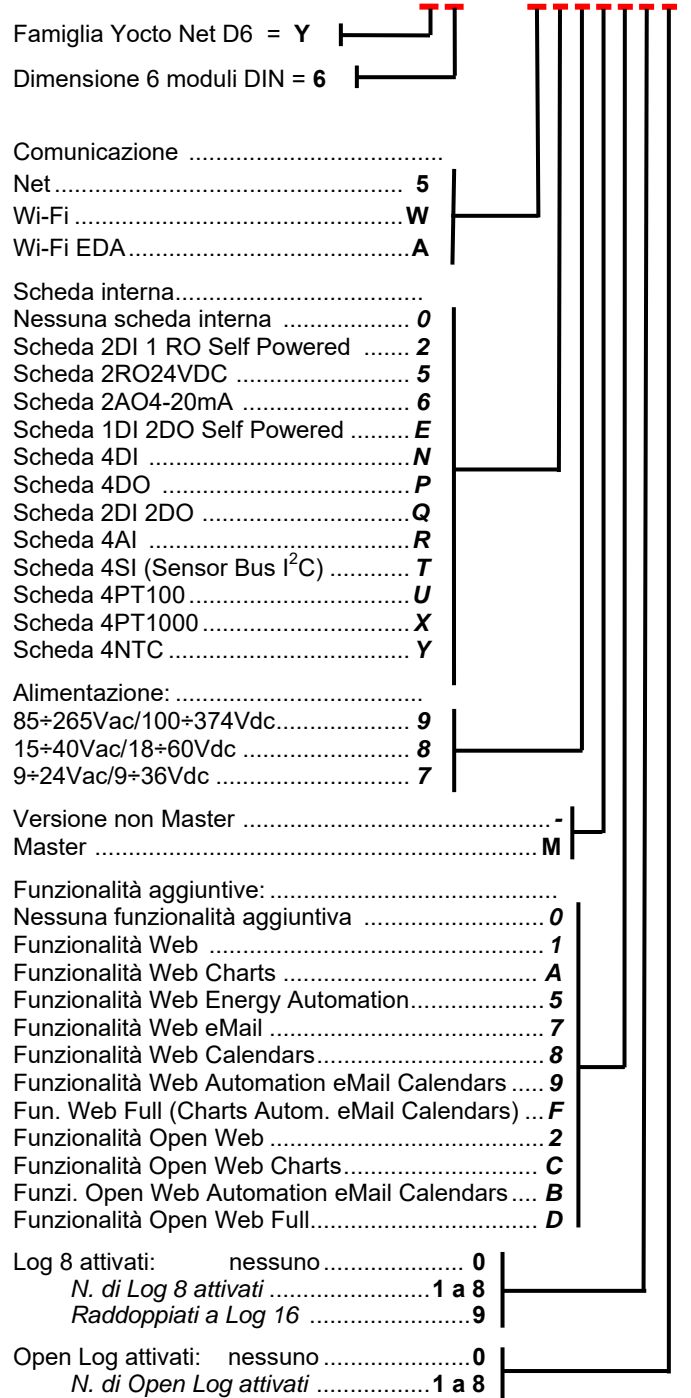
Famiglia Yocto Net D6 = **Y**

Dimensione 6 moduli DIN = **6**

Comunicazione .....................................
Net............................................ **5**
Wi-Fi ..........................................**W**
Wi-Fi EDA.....................................**A**

Scheda interna...................................
Nessuna scheda interna .................. *0*
Scheda 2DI 1 RO Self Powered ....... *2*
Scheda 2RO24VDC ......................... *5*
Scheda 2AO4-20mA ......................... *6*
Scheda 1DI 2DO Self Powered .........*E*
Scheda 4DI ......................................*N*
Scheda 4DO ..................................... *P*
Scheda 2DI 2DO ...............................*Q*
Scheda 4AI .......................................*R*
Scheda 4SI (Sensor Bus $I^2C$) ............ *T*
Scheda 4PT100.................................*U*
Scheda 4PT1000...............................*X*
Scheda 4NTC .................................... *Y*

Alimentazione: .......................................
85÷265Vac/100÷374Vdc..................... *9*
15÷40Vac/18÷60Vdc ......................... *8*
9÷24Vac/9÷36Vdc ............................. *7*

Versione non Master ...........................................*-*
Master ...............................................................**M**

Funzionalità aggiuntive:..........................................
Nessuna funzionalità aggiuntiva ...........................*0*
Funzionalità Web ................................................ *1*
Funzionalità Web Charts ...................................... *A*
Funzionalità Web Energy Automation...................*5*
Funzionalità Web eMail ........................................ *7*
Funzionalità Web Calendars..................................*8*
Funzionalità Web Automation eMail Calendars ..... *9*
Fun. Web Full (Charts Autom. eMail Calendars) ... *F*
Funzionalità Open Web .........................................*2*
Funzionalità Open Web Charts............................. *C*
Funzi. Open Web Automation eMail Calendars.... *B*
Funzionalità Open Web Full.................................. *D*

Log 8 attivati: nessuno ..................... **0**
*N. di Log 8 attivati* .........................**1 a 8**
*Raddoppiati a Log 16* ..........................**9**

Open Log attivati: nessuno ......................**0**
*N. di Open Log attivati* ..............**1 a 8**